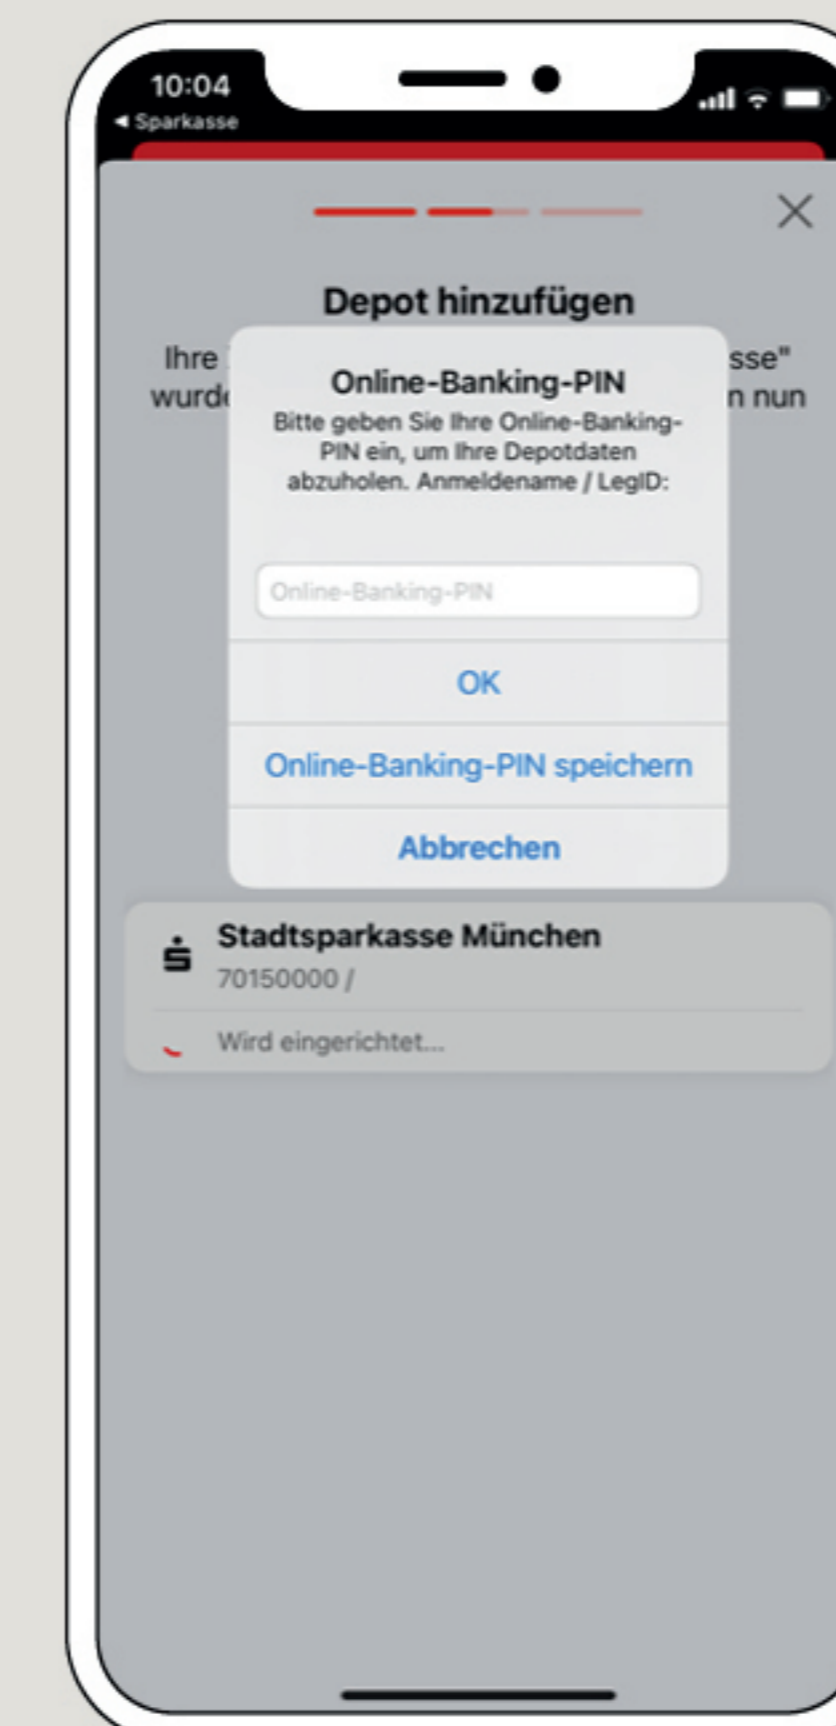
10:04
◂ Sparkasse

Depot hinzufügen

Ihre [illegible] sse"
wurd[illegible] n nun

Online-Banking-PIN
Bitte geben Sie Ihre Online-Banking-PIN ein, um Ihre Depotdaten abzuholen. Anmeldename / LegID:

Online-Banking-PIN

OK

Online-Banking-PIN speichern

Abbrechen

Stadtsparkasse München
70150000 /

Wird eingerichtet...